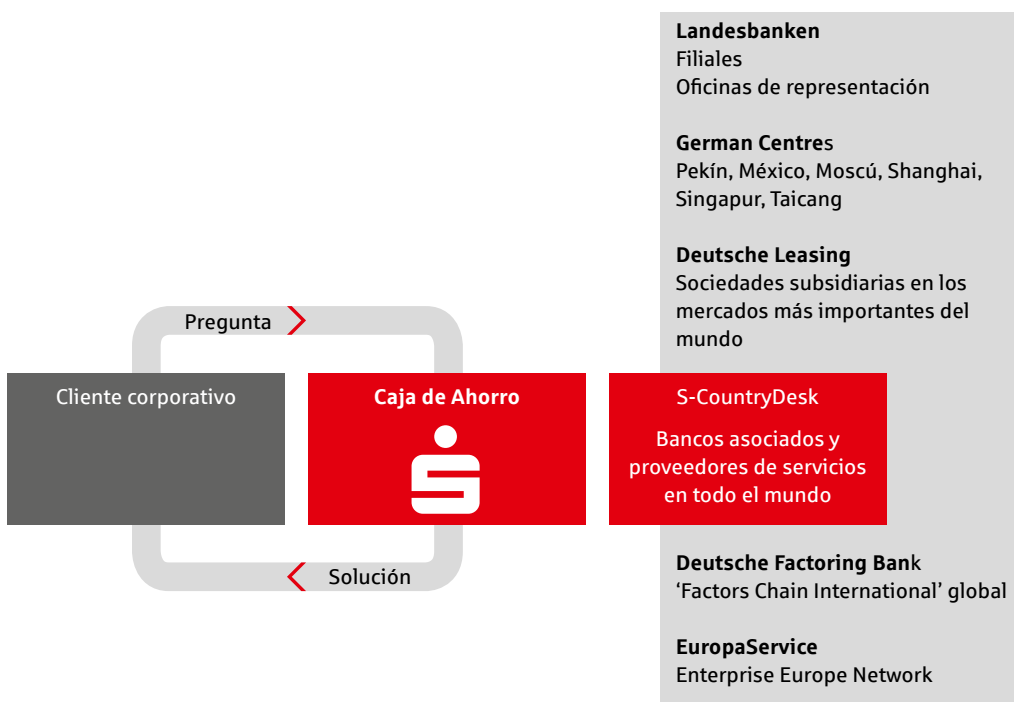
Landesbanken
Filiales
Oficinas de representación

German Centres
Pekín, México, Moscú, Shanghai, Singapur, Taicang

Deutsche Leasing
Sociedades subsidiarias en los mercados más importantes del mundo

Pregunta

Cliente corporativo

Caja de Ahorro

S-CountryDesk

Bancos asociados y proveedores de servicios en todo el mundo

Solución

Deutsche Factoring Bank
'Factors Chain International' global

EuropaService
Enterprise Europe Network